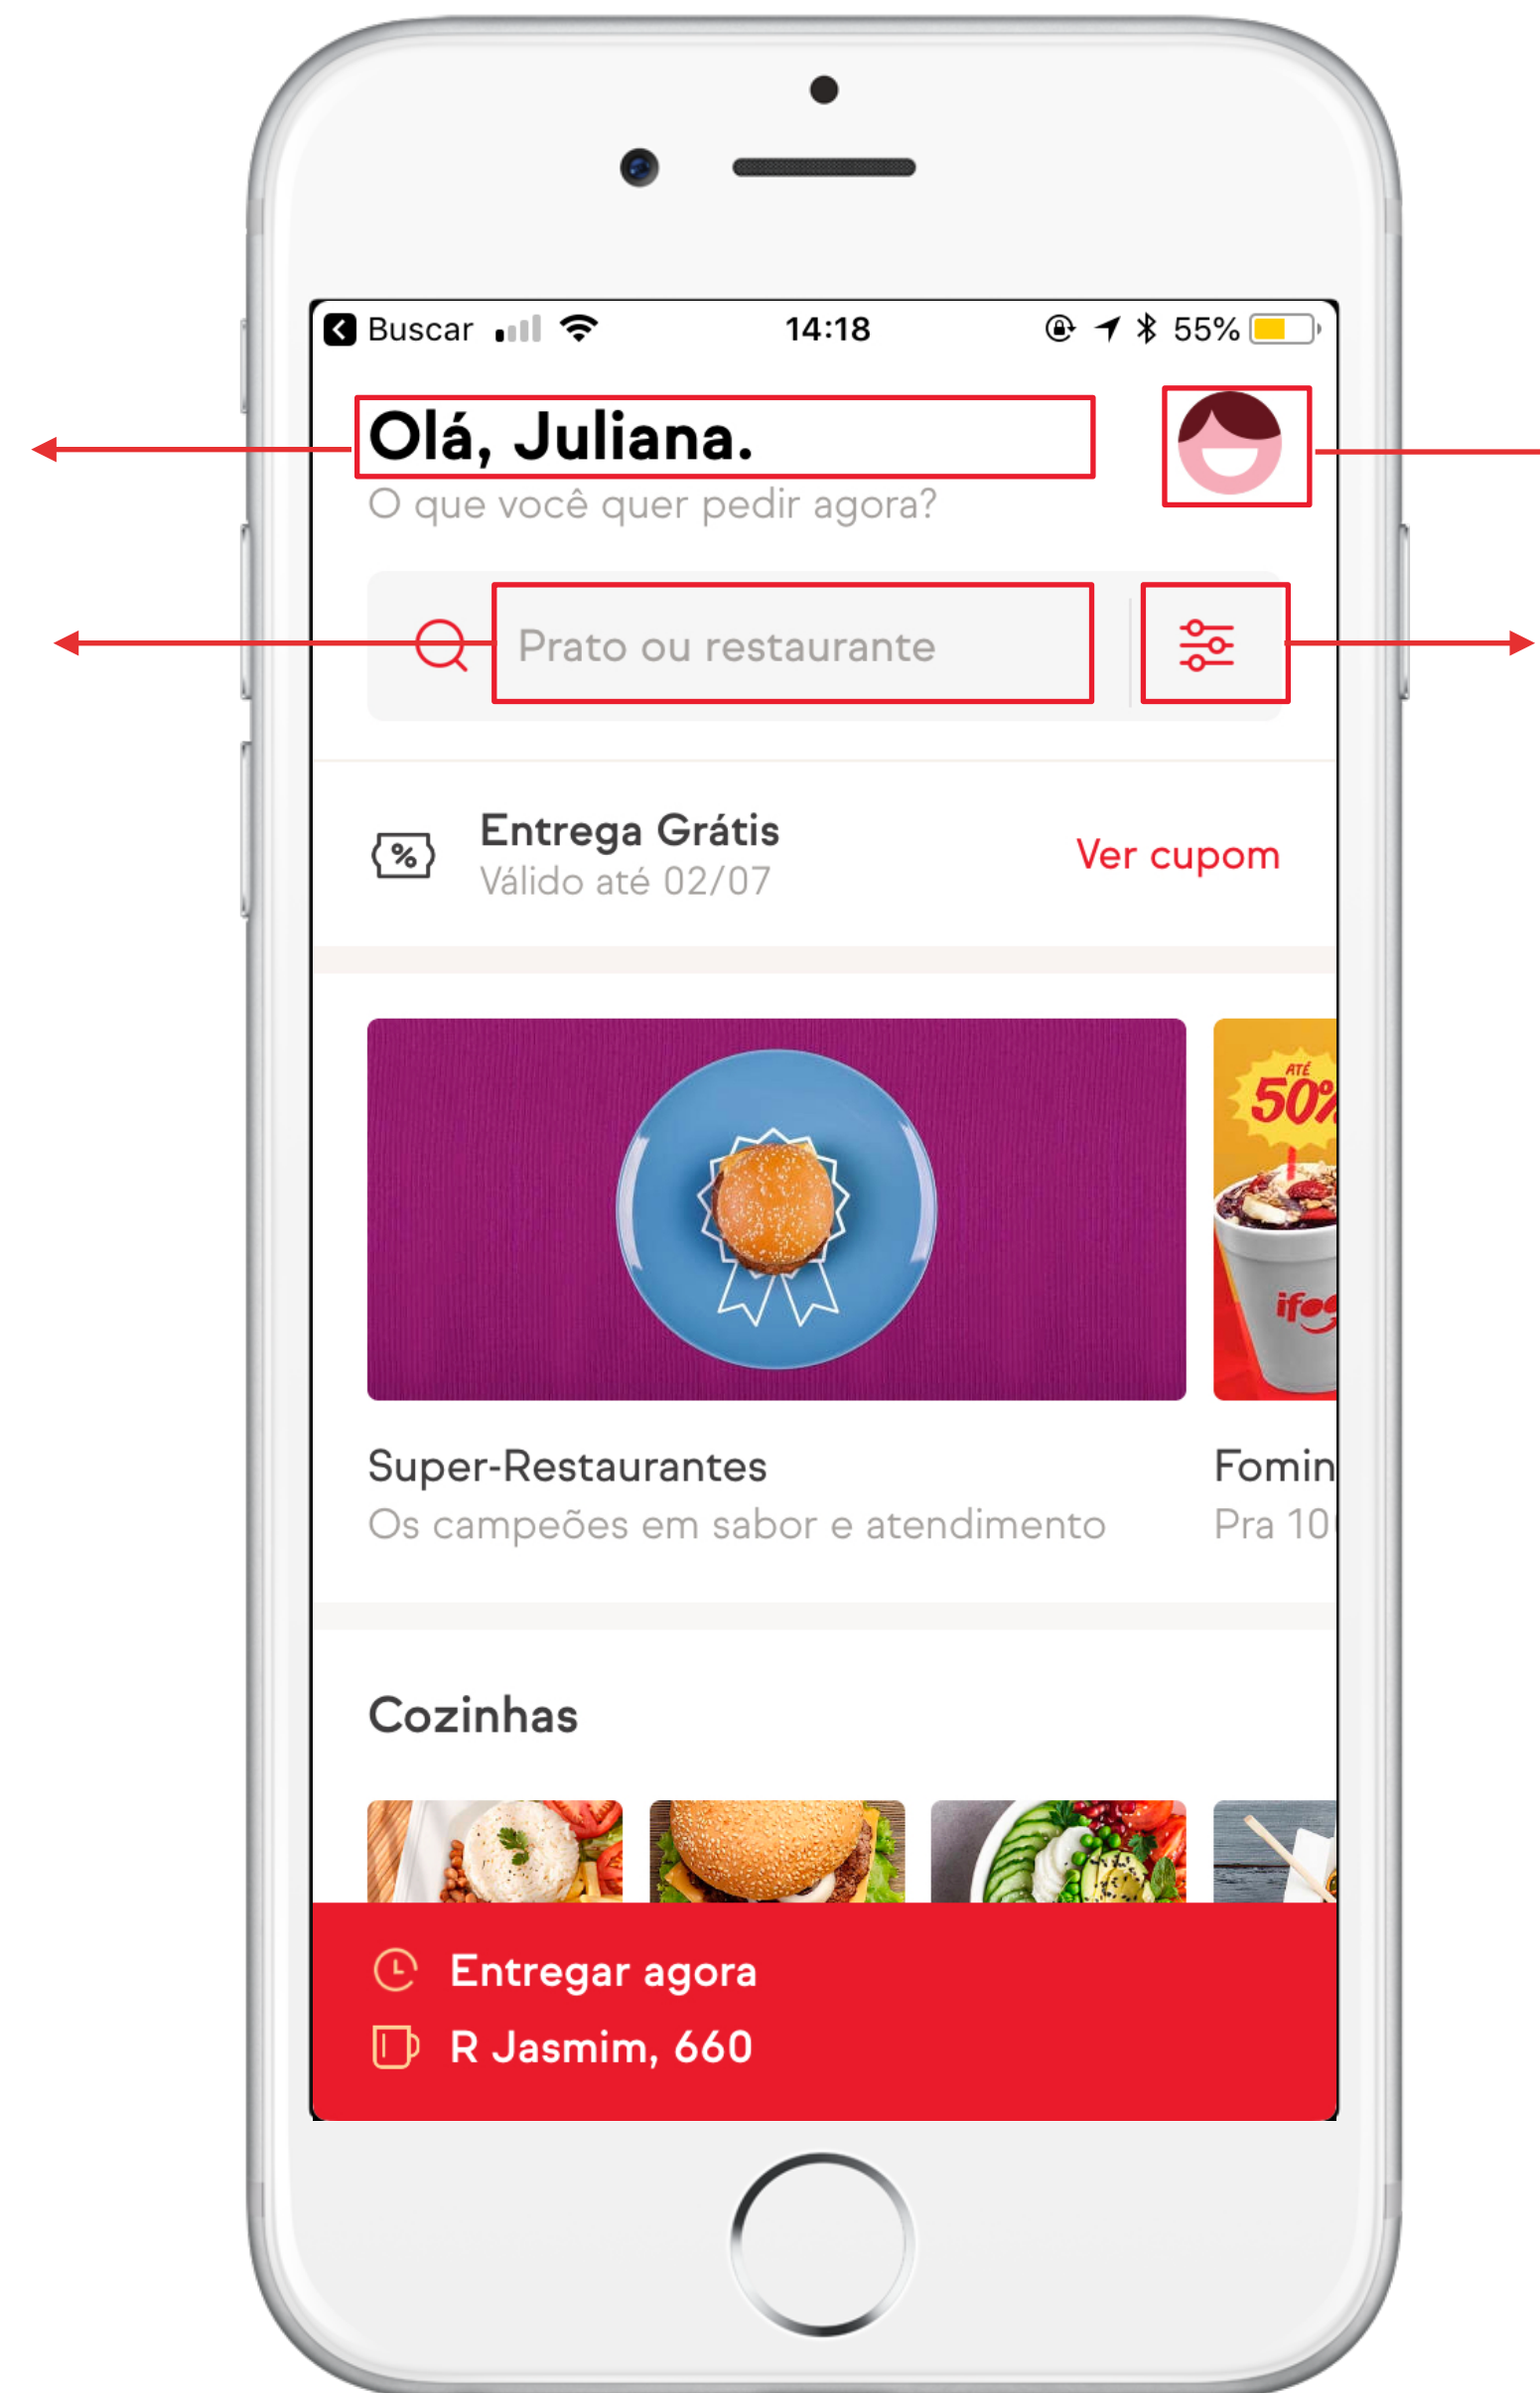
Buscar 14:18 55%

Olá, Juliana.
O que você quer pedir agora?

Prato ou restaurante

Entrega Grátis
Válido até 02/07
Ver cupom

ATÉ 50%
ifo

Super-Restaurantes
Os campeões em sabor e atendimento

Fomin
Pra 10

Cozinhas

Entregar agora
R Jasmim, 660